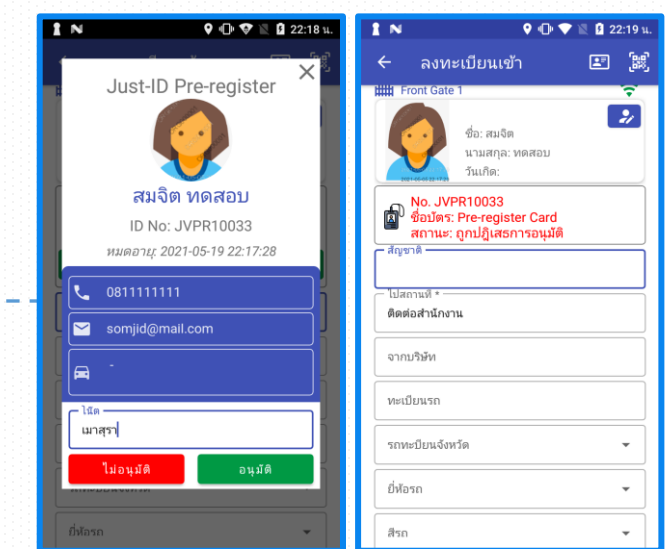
22:18 น.

Just-ID Pre-register

สมจิต ทดสอบ

ID No: JVPR10033

หมดอายุ: 2021-05-19 22:17:28

0811111111

somjid@mail.com

-

โน๊ต

เมาสุรา

ไม่อนุมัติ

อนุมัติ

ยี่ห้อรถ

22:19 น.

ลงทะเบียนเข้า

Front Gate 1

ชื่อ: สมจิต

นามสกุล: ทดสอบ

วันเกิด:

No. JVPR10033

ชื่อบัตร: Pre-register Card

สถานะ: ถูกปฏิเสธการอนุมัติ

สัญชาติ

ไปสถานที่ *

ติดต่อสำนักงาน

จากบริษัท

ทะเบียนรถ

รถทะเบียนจังหวัด

ยี่ห้อรถ

สีรถ